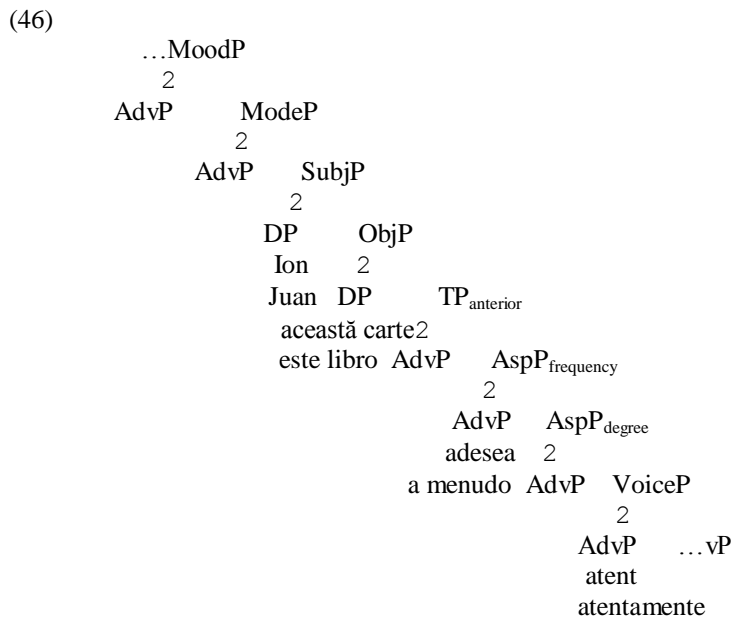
(46)

…MoodP
2
AdvP ModeP
2
AdvP SubjP
2
DP ObjP
Ion 2
Juan DP $TP_{anterior}$
această carte 2
este libro AdvP $AspP_{frequency}$
2
AdvP $AspP_{degree}$
adesea 2
a menudo AdvP VoiceP
2
AdvP …vP
atent
atentamente